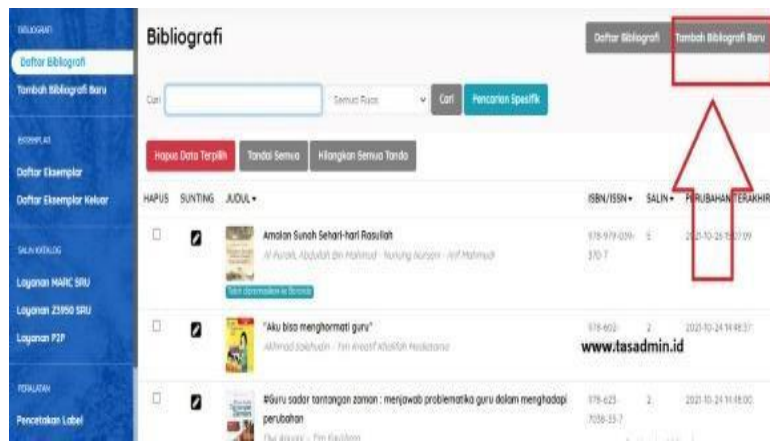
BIBLIOGRAFI
Daftar Bibliografi
Tambah Bibliografi Baru
EKSEMPLAR
Daftar Eksemplar
Daftar Eksemplar Keluar
SALIN KATALOG
Layanan MARC SRU
Layanan Z3950 SRU
Layanan P2P
PERALATAN
Pencetakan Label

Bibliografi
Daftar Bibliografi
Tambah Bibliografi Baru
Cari
Semua Ruas
Cari
Pencarian Spesifik
Hapus Data Terpilih
Tandai Semua
Hilangkan Semua Tanda

| HAPUS | SUNTING | JUDUL ▾ | ISBN/ISSN ▾ | SALIN ▾ | PERUBAHAN TERAKHIR |
|---|---|---|---|---|---|
| | | Amalan Sunah Sehari-hari Rasullah<br>Al Aurak, Abdullah Bin Mahmud - Nunung Nursani - Arif Mahmudi<br>Telah diunggah ke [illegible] | 978-979-039-370-7 | 5 | 2021-10-26 15:07:09 |
| | | "Aku bisa menghormati guru"<br>Akhmad Sulehudin - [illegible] | 978-602- | 2 | 2021-10-24 14:48:37 |
| | | #Guru sadar tantangan zaman : menjawab problematika guru dalam menghadapi perubahan<br>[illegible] | 978-623-7036-35-7 | 2 | 2021-10-24 14:18:00 |

www.tasadmin.id